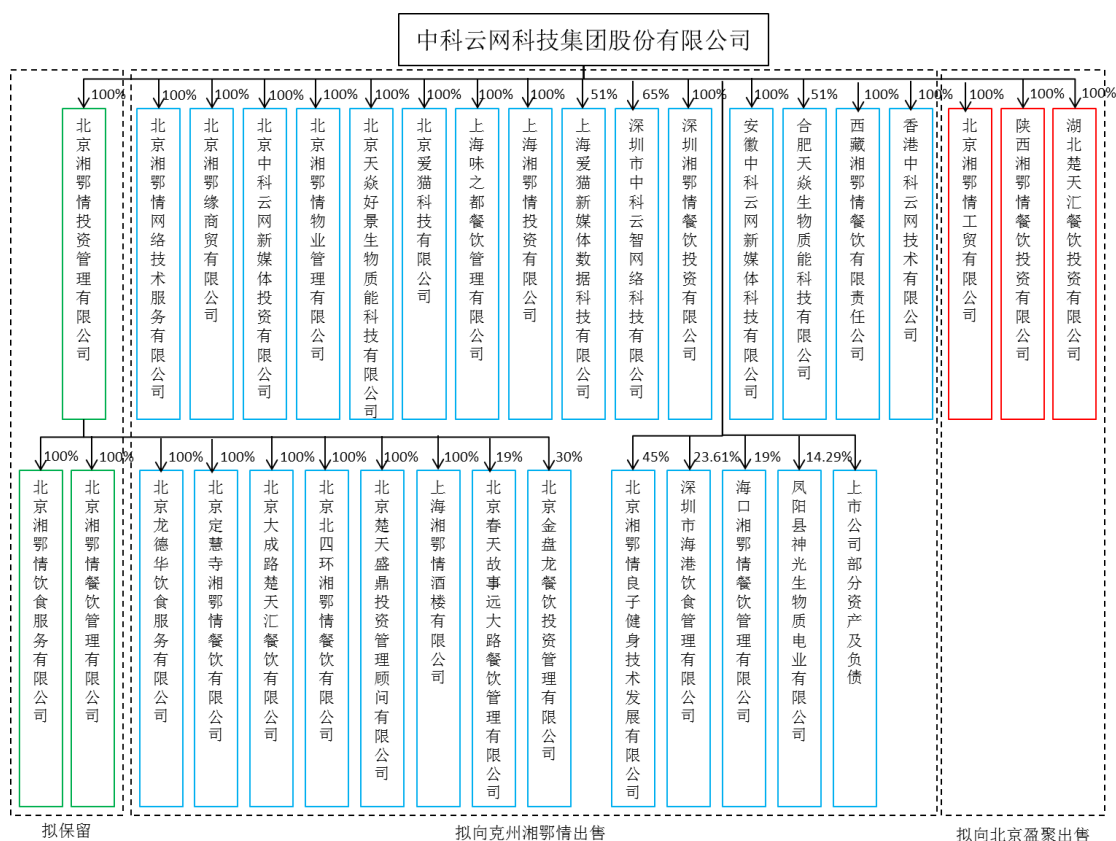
中科云网科技集团股份有限公司

100%
北京湘鄂情投资管理有限公司

100%
北京湘鄂情网络技术服务有限公司
100%
北京湘鄂缘商贸有限公司
100%
北京中科云网新媒体投资有限公司
100%
北京湘鄂情物业管理有限公司
100%
北京天焱好景生物质能科技有限公司
100%
北京爱猫科技有限公司
100%
上海味之都餐饮管理有限公司
100%
上海湘鄂情投资有限公司
51%
上海爱猫新媒体数据科技有限公司
65%
深圳市中科云智网络科技有限公司
100%
深圳湘鄂情餐饮投资有限公司
100%
安徽中科云网新媒体科技有限公司
51%
合肥天焱生物质能科技有限公司
100%
西藏湘鄂餐饮有限责任公司
100%
香港中科云网技术有限公司

100%
北京湘鄂情工贸有限公司
100%
陕西湘鄂情餐饮投资有限公司
100%
湖北楚天汇餐饮投资有限公司

100%
北京湘鄂情饮食服务有限公司
100%
北京湘鄂情餐饮管理有限公司

100%
北京龙德华饮食服务有限公司
100%
北京定慧寺湘鄂情餐饮有限公司
100%
北京大成路楚天汇餐饮有限公司
100%
北京北四环湘鄂情餐饮有限公司
100%
北京楚天盛鼎投资管理顾问有限公司
100%
上海湘鄂情酒楼有限公司
19%
北京春天故事远大路餐饮管理有限公司
30%
北京金盘龙餐饮投资管理有限公司

45%
北京湘鄂情良子健身技术发展有限公司
23.61%
深圳市海港饮食管理有限公司
19%
海口湘鄂情餐饮管理有限公司
14.29%
凤阳县神光生物质电业有限公司
上市公司部分资产及负债

拟保留
拟向克州湘鄂情出售
拟向北京盈聚出售